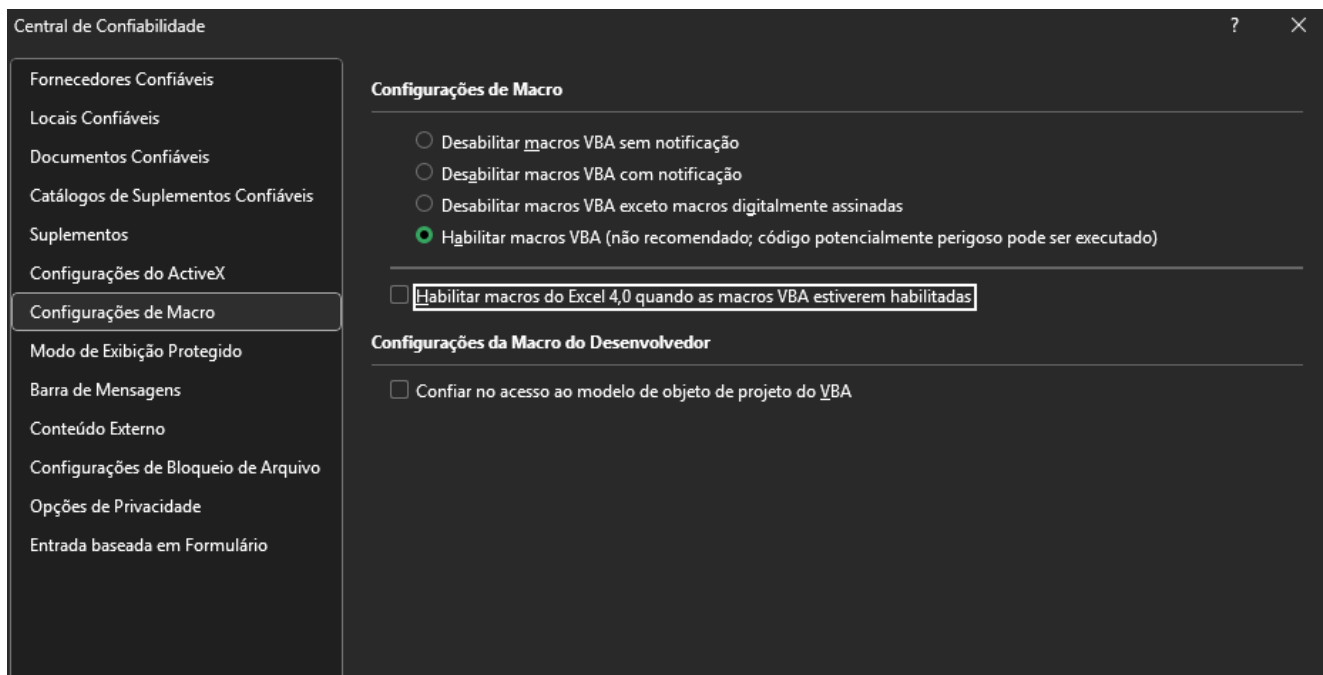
Central de Confiabilidade

?

Fornecedores Confiáveis
Locais Confiáveis
Documentos Confiáveis
Catálogos de Suplementos Confiáveis
Suplementos
Configurações do ActiveX
Configurações de Macro
Modo de Exibição Protegido
Barra de Mensagens
Conteúdo Externo
Configurações de Bloqueio de Arquivo
Opções de Privacidade
Entrada baseada em Formulário

Configurações de Macro

Desabilitar macros VBA sem notificação
Desabilitar macros VBA com notificação
Desabilitar macros VBA exceto macros digitalmente assinadas
Habilitar macros VBA (não recomendado; código potencialmente perigoso pode ser executado)

Habilitar macros do Excel 4,0 quando as macros VBA estiverem habilitadas

Configurações da Macro do Desenvolvedor

Confiar no acesso ao modelo de objeto de projeto do VBA